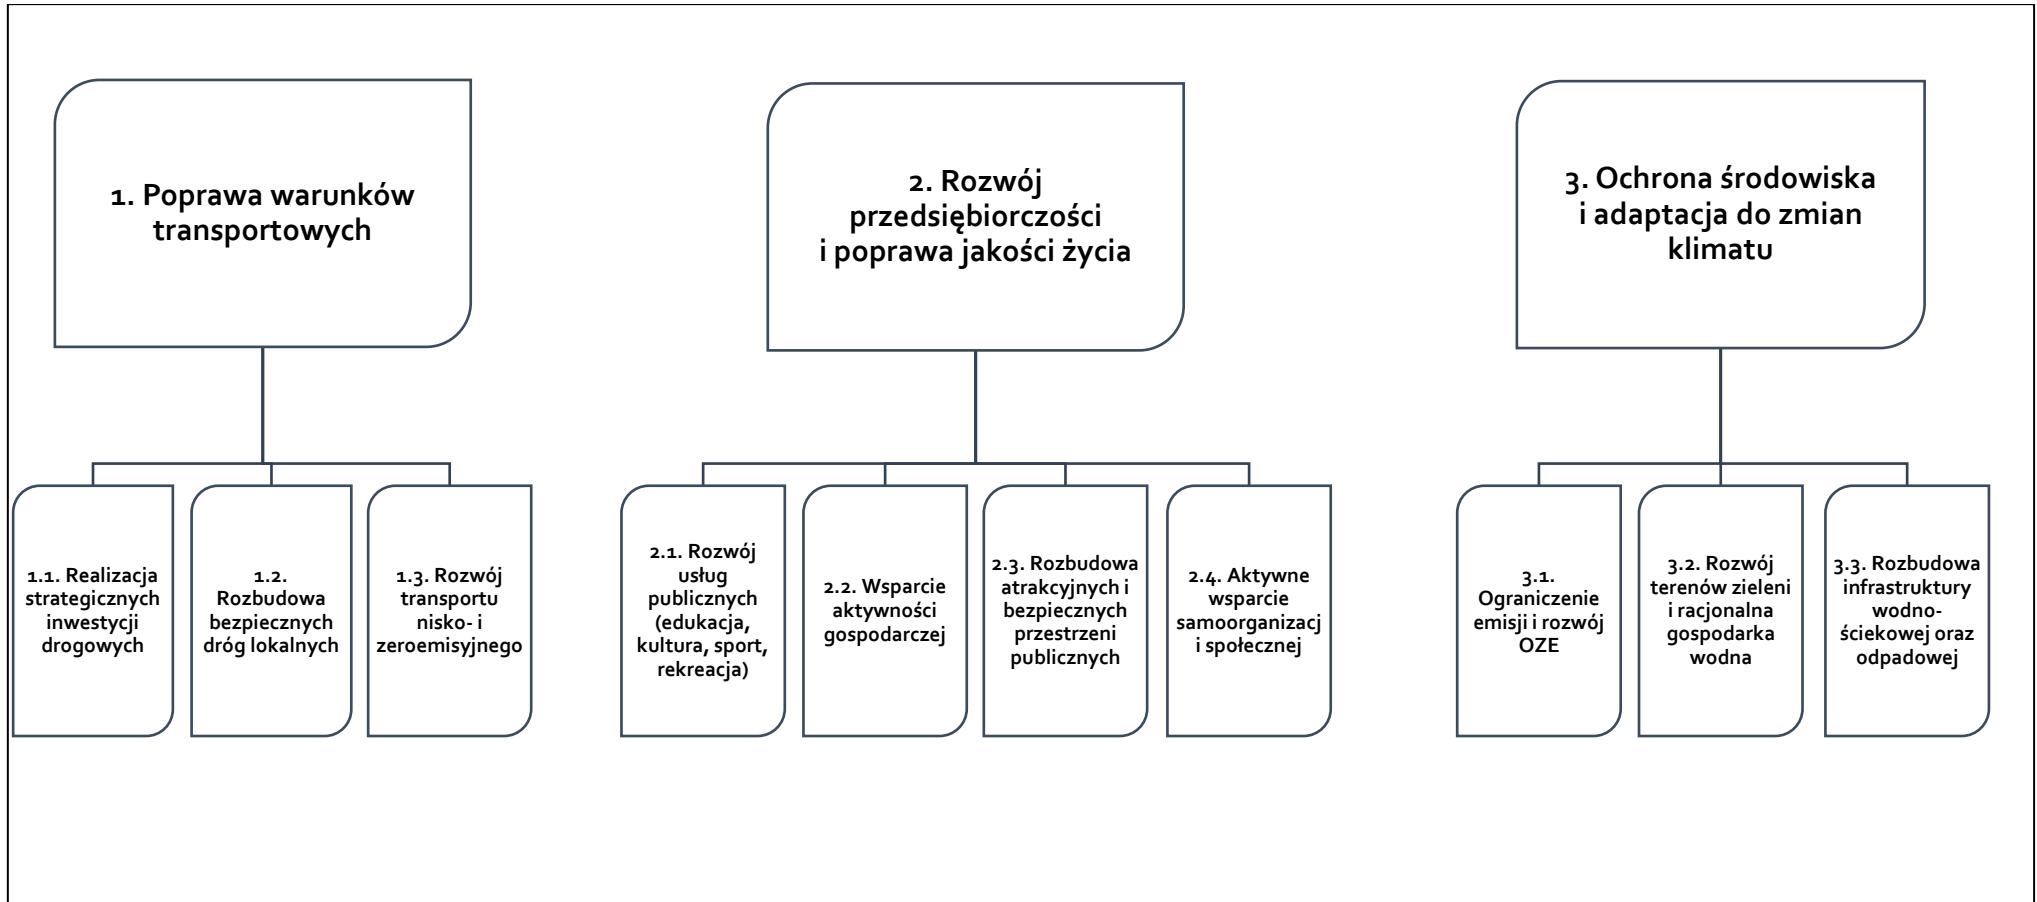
1. Poprawa warunków transportowych

1.1. Realizacja strategicznych inwestycji drogowych

1.2. Rozbudowa bezpiecznych dróg lokalnych

1.3. Rozwój transportu nisko- i zeroemisyjnego

2. Rozwój przedsiębiorczości i poprawa jakości życia

2.1. Rozwój usług publicznych (edukacja, kultura, sport, rekreacja)

2.2. Wsparcie aktywności gospodarczej

2.3. Rozbudowa atrakcyjnych i bezpiecznych przestrzeni publicznych

2.4. Aktywne wsparcie samoorganizacj i społecznej

3. Ochrona środowiska i adaptacja do zmian klimatu

3.1. Ograniczenie emisji i rozwój OZE

3.2. Rozwój terenów zieleni i racjonalna gospodarka wodna

3.3. Rozbudowa infrastruktury wodno-ściekowej oraz odpadowej